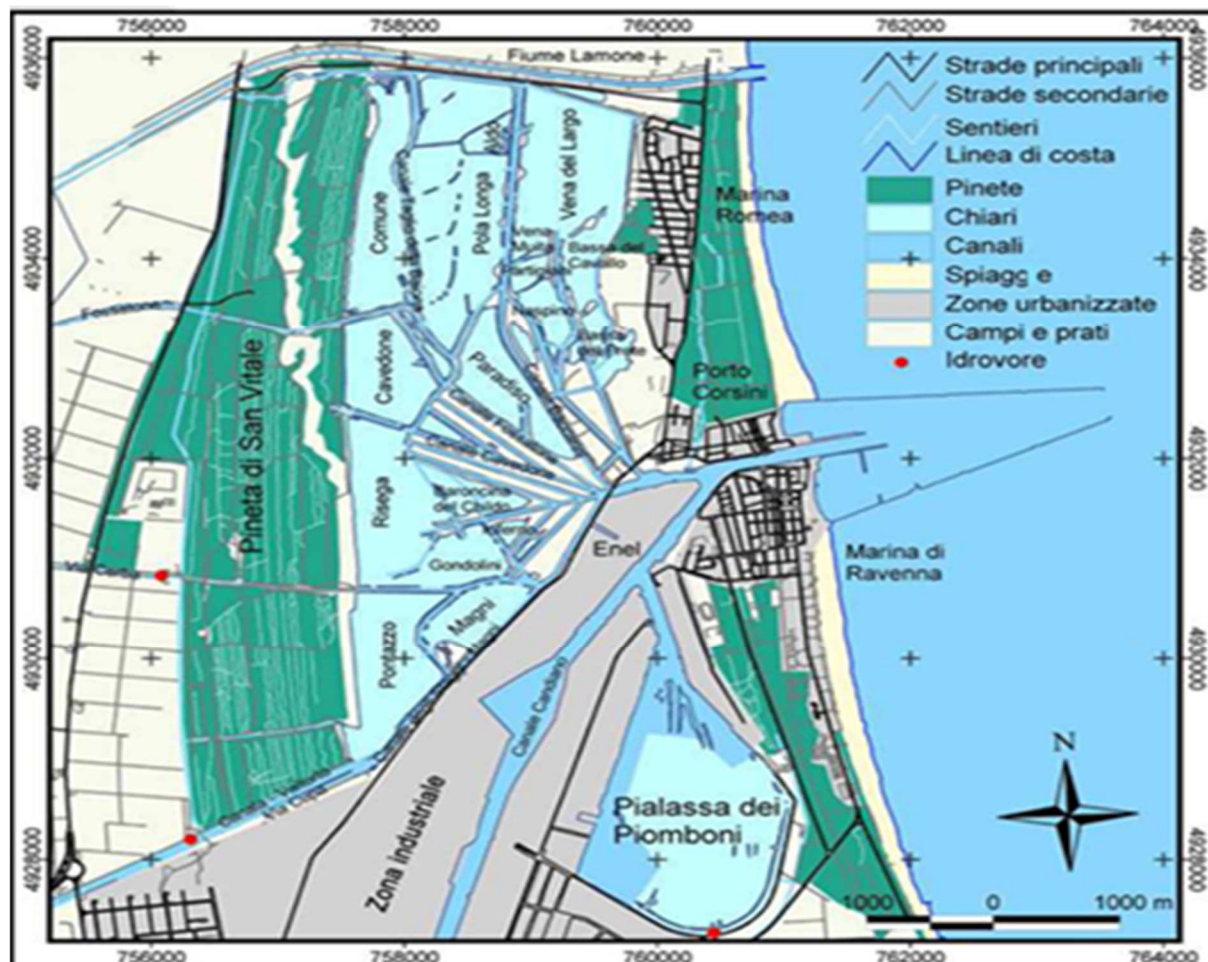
756000
758000
760000
762000
764000

4936000
4934000
4932000
4930000
4928000

Fiume Lamone

Strade principali
Strade secondarie
Sentieri
Linea di costa
Pinete
Chiari
Canali
Spiagge
Zone urbanizzate
Campi e prati
Idrovore

Marina Romea
Vena del Largo
Pola Longa
Comune
Vena Mulla
Bassa del Cavallo
Cavedone
Paradiso
Porto Corsini
Pineta di San Vitale
Risega
Baroncina del Chiodo
Gondolini
Enel
Marina di Ravenna
Pontazzo
Magni
Canale Candiano
Zona industriale
Via Cerba
Pialassa dei Piomboni
N
1000
0
1000 m